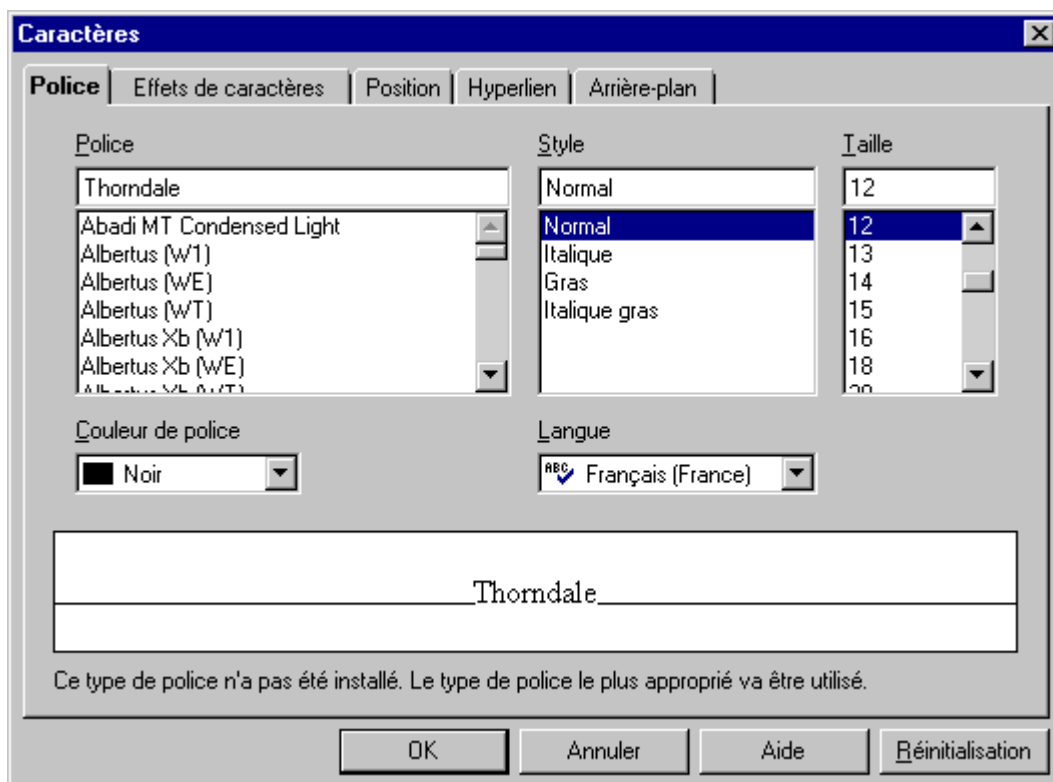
Caractères

Police | Effets de caractères | Position | Hyperlien | Arrière-plan

Police

Thorndale

Abadi MT Condensed Light
Albertus (W1)
Albertus (WE)
Albertus (WT)
Albertus Xb (W1)
Albertus Xb (WE)
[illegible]

Style

Normal

Normal
Italique
Gras
Italique gras

Taille

12

12
13
14
15
16
18
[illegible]

Couleur de police

Noir

Langue

Français (France)

Thorndale

Ce type de police n'a pas été installé. Le type de police le plus approprié va être utilisé.

OK | Annuler | Aide | Réinitialisation